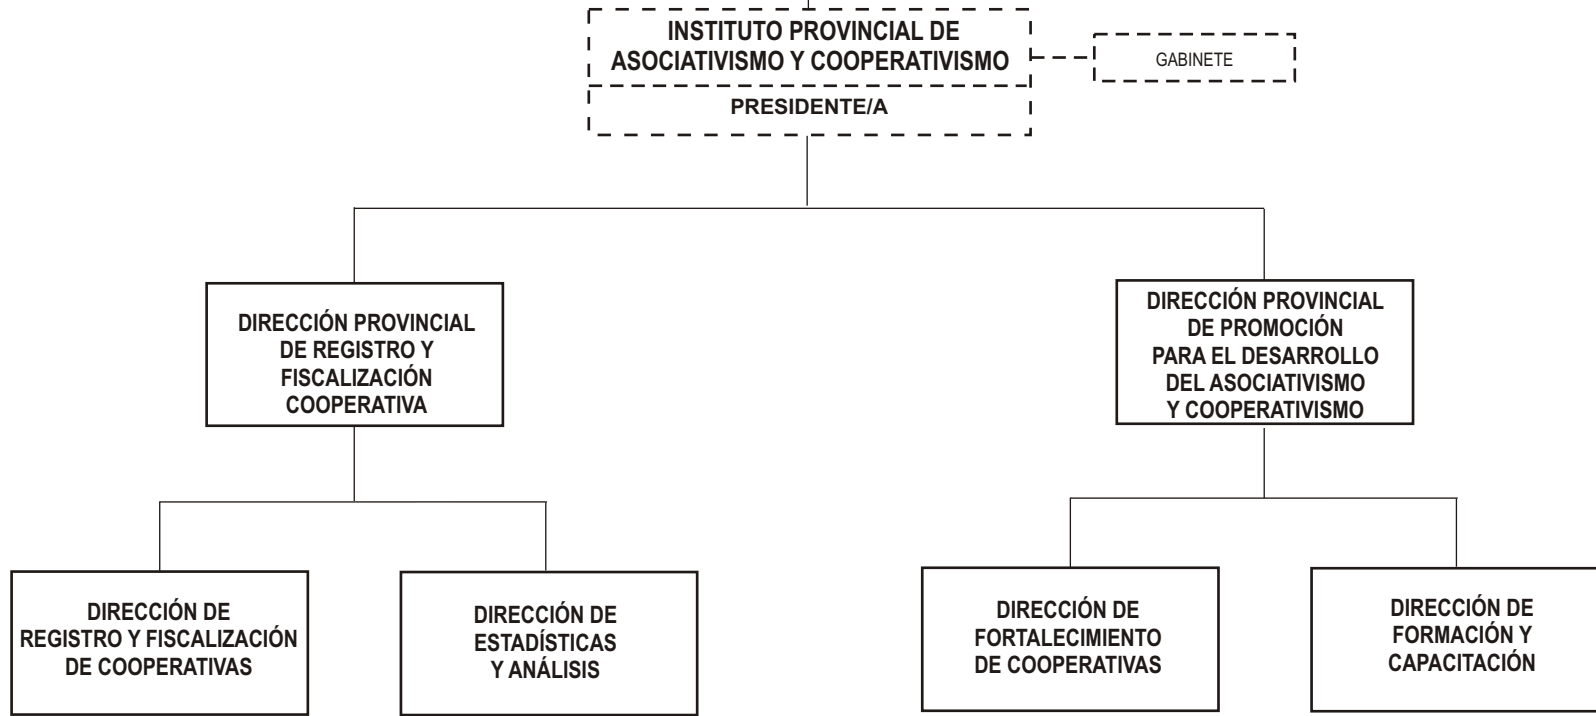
INSTITUTO PROVINCIAL DE ASOCIATIVISMO Y COOPERATIVISMO

PRESIDENTE/A

GABINETE

DIRECCIÓN PROVINCIAL DE REGISTRO Y FISCALIZACIÓN COOPERATIVA

DIRECCIÓN PROVINCIAL DE PROMOCIÓN PARA EL DESARROLLO DEL ASOCIATIVISMO Y COOPERATIVISMO

DIRECCIÓN DE REGISTRO Y FISCALIZACIÓN DE COOPERATIVAS

DIRECCIÓN DE ESTADÍSTICAS Y ANÁLISIS

DIRECCIÓN DE FORTALECIMIENTO DE COOPERATIVAS

DIRECCIÓN DE FORMACIÓN Y CAPACITACIÓN